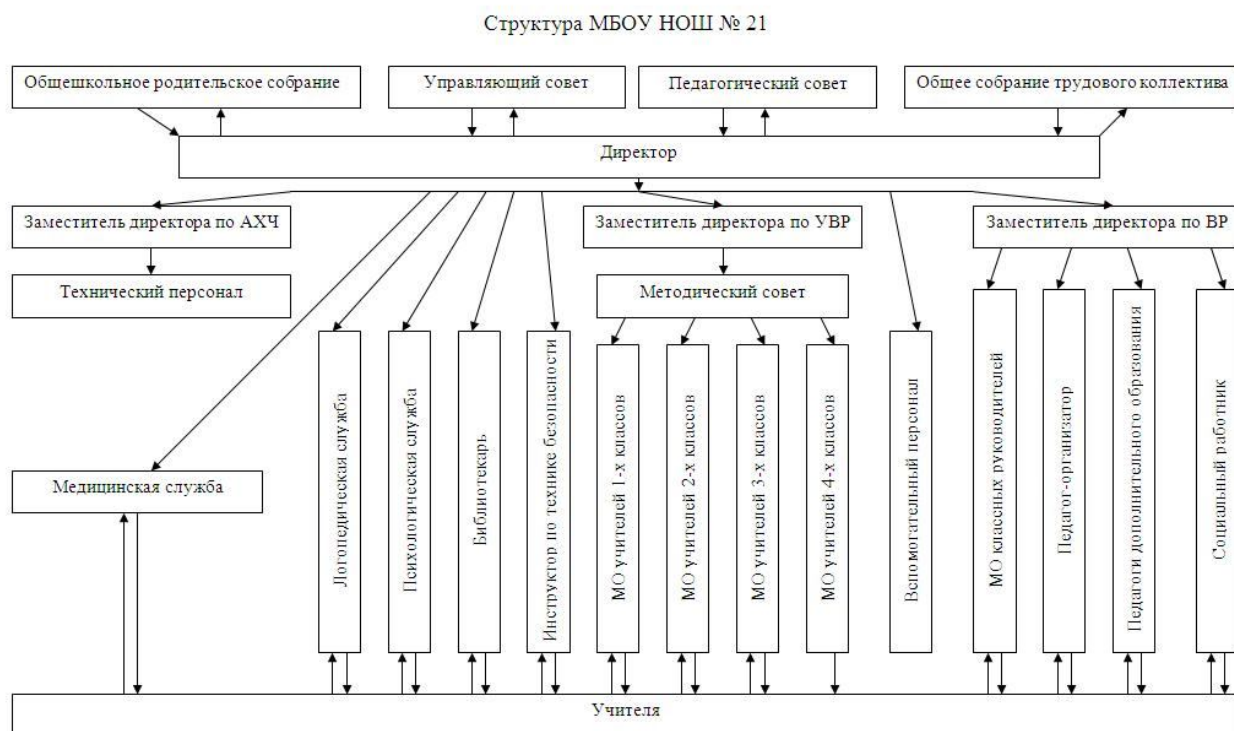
Структура МБОУ НОШ № 21

Общешкольное родительское собрание

Управляющий совет

Педагогический совет

Общее собрание трудового коллектива

Директор

Заместитель директора по АХЧ

Технический персонал

Заместитель директора по УВР

Методический совет

Заместитель директора по ВР

Медицинская служба

Логопедическая служба

Психологическая служба

Библиотекарь

Инструктор по технике безопасности

МО учителей 1-х классов

МО учителей 2-х классов

МО учителей 3-х классов

МО учителей 4-х классов

Вспомогательный персонал

МО классных руководителей

Педагог-организатор

Педагоги дополнительного образования

Социальный работник

Учителя